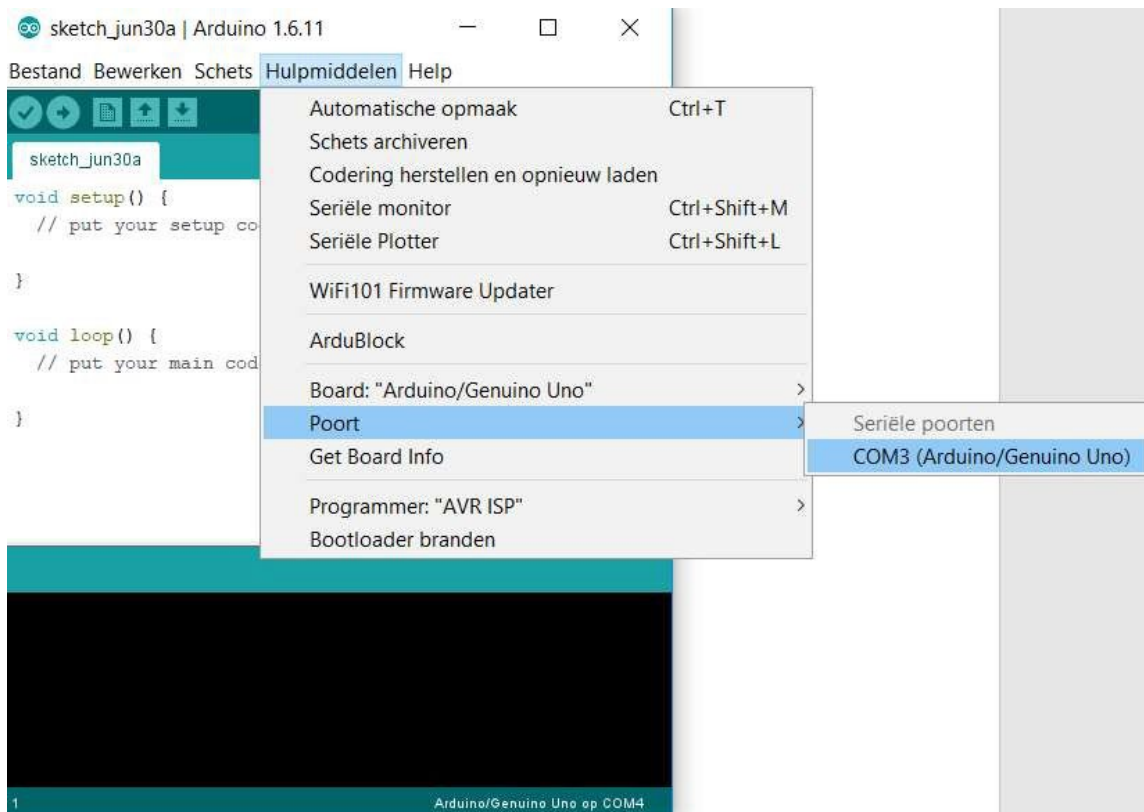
sketch_jun30a | Arduino 1.6.11

Bestand Bewerken Schets Hulpmiddelen Help

sketch_jun30a

void setup() {
  // put your setup co

}

void loop() {
  // put your main cod

}

Automatische opmaak Ctrl+T
Schets archiveren
Codering herstellen en opnieuw laden
Seriële monitor Ctrl+Shift+M
Seriële Plotter Ctrl+Shift+L
WiFi101 Firmware Updater
ArduBlock
Board: "Arduino/Genuino Uno"
Poort
Get Board Info
Programmer: "AVR ISP"
Bootloader branden

Seriële poorten
COM3 (Arduino/Genuino Uno)

1

Arduino/Genuino Uno op COM4